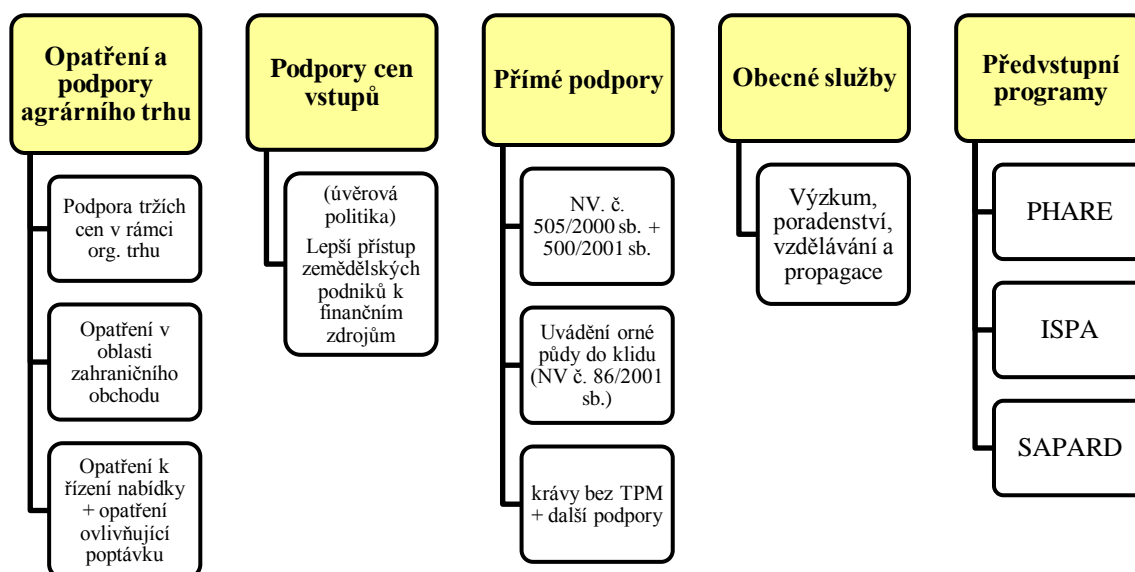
Opatření a podpory agrárního trhu

Podpora tržích cen v rámci org. trhu

Opatření v oblasti zahraničního obchodu

Opatření k řízení nabídky + opatření ovlivňující poptávku

Podpory cen vstupů

(úvěrová politika) Lepší přístup zemědělských podniků k finančním zdrojům

Přímé podpory

NV. č. 505/2000 sb. + 500/2001 sb.

Uvádění orné půdy do klidu (NV č. 86/2001 sb.)

krávy bez TPM + další podpory

Obecné služby

Výzkum, poradenství, vzdělávání a propagace

Předvstupní programy

PHARE

ISPA

SAPARD